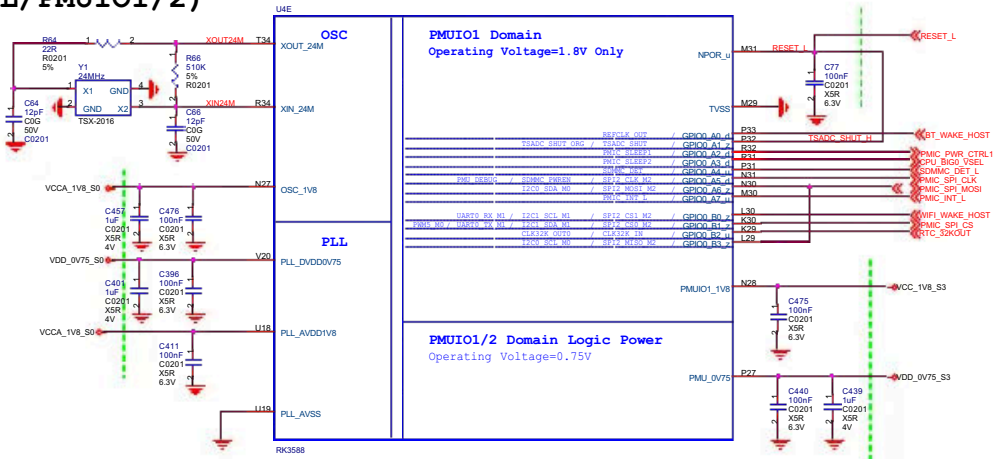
1/PMUIO1/2)

U4E

R64 22R R0201 5%

XOUT24M

T34

XOUT_24M

OSC

Y1 24MHz

X1 GND

GND X2

TSX-2016

R66 510K 5% R0201

C84 12pF C0G 50V C0201

XIN24M

R34

XIN_24M

C66 12pF C0G 50V C0201

VCCA_1V8_S0

N27

OSC_1V8

C457 1uF C0201 X5R 4V

C476 100nF C0201 X5R 6.3V

PLL

VDD_0V75_S0

V20

PLL_DVDD0V75

C401 1uF C0201 X5R 4V

C396 100nF C0201 X5R 6.3V

VCCA_1V8_S0

U18

PLL_AVDD1V8

C411 100nF C0201 X5R 6.3V

U19

PLL_AVSS

RK3588

PMUIO1 Domain
Operating Voltage=1.8V Only

NPOR_u

M31

RESET_L

RESET_L

C77 100nF C0201 X5R 6.3V

TVSS

M29

REFCLK_OUT / GPIO0_A0_d P33
TSADC_SHUT_ORG / TSADC_SHUT / GPIO0_A1_z P32
PMIC_SLEEP1 / GPIO0_A2_d R32
PMIC_SLEEP2 / GPIO0_A3_u P31
SDMMC_DET / GPIO0_A4_u N31
PMU_DEBUG / SDMMC_PWREN / SPI2_CLK_M2 / GPIO0_A5_d N30
I2C0_SDA_M0 / SPI2_MOSI_M2 / GPIO0_A6_z M30
PMIC_INT_L / GPIO0_A7_u
UART0_RX_M1 / I2C1_SCL_M1 / SPI2_CS1_M2 / GPIO0_B0_z L30
PWM5_M0 / UART0_TX_M1 / I2C1_SDA_M1 / SPI2_CS0_M2 / GPIO0_B1_z K30
CLK32K_OUT0 / CLK32K_IN / GPIO0_B2_u K29
I2C0_SCL_M0 / SPI2_MISO_M2 / GPIO0_B3_z L29

TSADC_SHUT_H

BT_WAKE_HOST
PMIC_PWR_CTRL1
CPU_BIG0_VSEL
SDMMC_DET_L
PMIC_SPI_CLK
PMIC_SPI_MOSI
PMIC_INT_L
WIFI_WAKE_HOST
PMIC_SPI_CS
RTC_32KOUT

PMUIO1_1V8

N28

VCC_1V8_S3

C475 100nF C0201 X5R 6.3V

PMUIO1/2 Domain Logic Power
Operating Voltage=0.75V

PMU_0V75

P27

VDD_0V75_S3

C440 100nF C0201 X5R 6.3V

C439 1uF C0201 X5R 4V